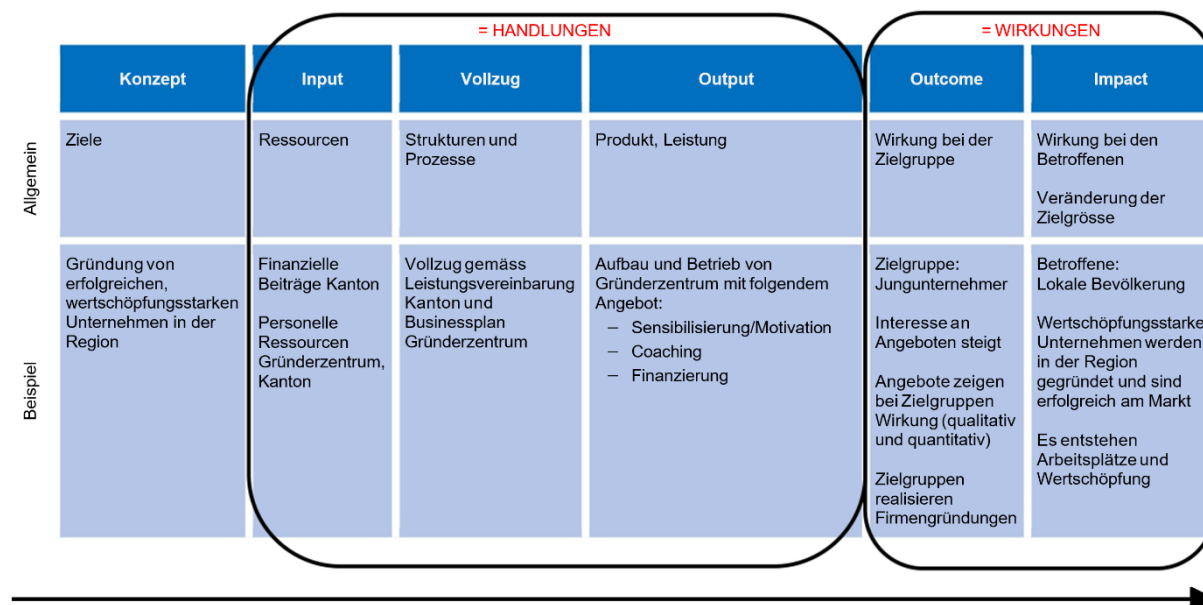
= HANDLUNGEN

= WIRKUNGEN

| | Konzept | Input | Vollzug | Output | Outcome | Impact |
|---|---|---|---|---|---|---|
| Allgemein | Ziele | Ressourcen | Strukturen und Prozesse | Produkt, Leistung | Wirkung bei der Zielgruppe | Wirkung bei den Betroffenen<br><br>Veränderung der Zielgrösse |
| Beispiel | Gründung von erfolgreichen, wertschöpfungsstarken Unternehmen in der Region | Finanzielle Beiträge Kanton<br><br>Personelle Ressourcen Gründerzentrum, Kanton | Vollzug gemäss Leistungsvereinbarung Kanton und Businessplan Gründerzentrum | Aufbau und Betrieb von Gründerzentrum mit folgendem Angebot:<br>– Sensibilisierung/Motivation<br>– Coaching<br>– Finanzierung | Zielgruppe: Jungunternehmer<br><br>Interesse an Angeboten steigt<br><br>Angebote zeigen bei Zielgruppen Wirkung (qualitativ und quantitativ)<br><br>Zielgruppen realisieren Firmengründungen | Betroffene: Lokale Bevölkerung<br><br>Wertschöpfungsstarke Unternehmen werden in der Region gegründet und sind erfolgreich am Markt<br><br>Es entstehen Arbeitsplätze und Wertschöpfung |